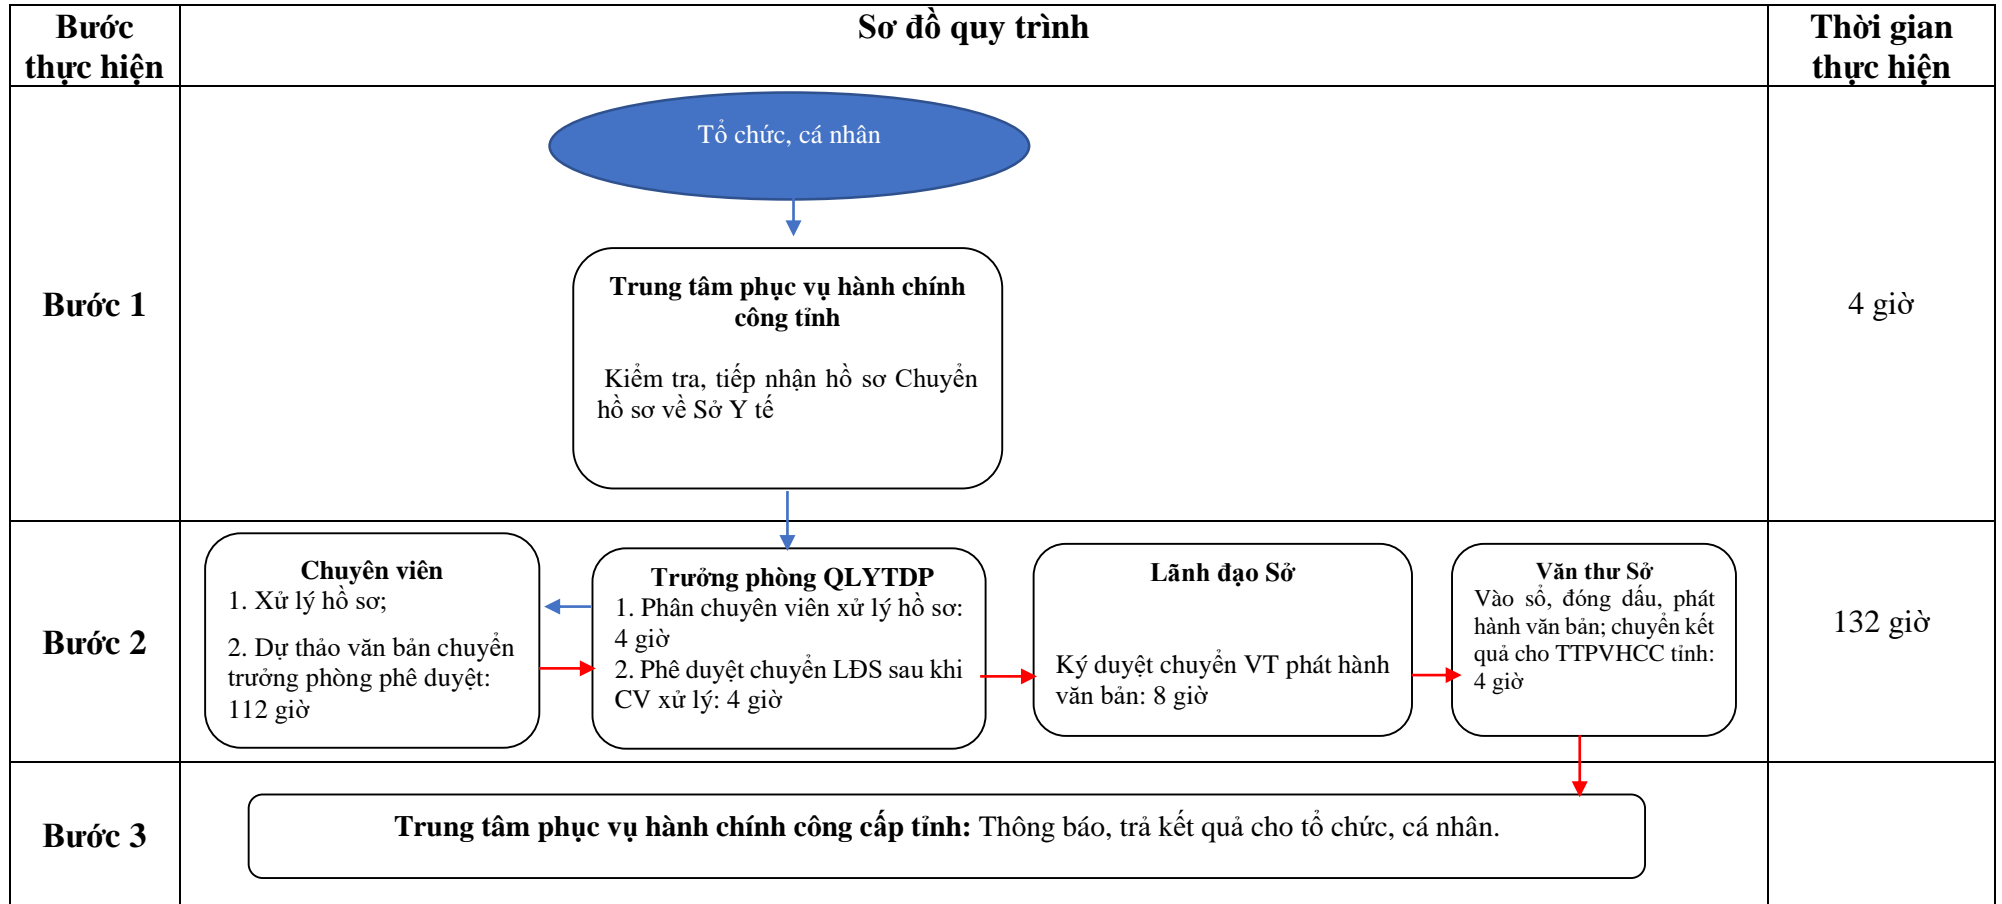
| Bước thực hiện | Sơ đồ quy trình | Thời gian thực hiện |
|---|---|---|
| Bước 1 | Tổ chức, cá nhân<br>**Trung tâm phục vụ hành chính công tỉnh**<br>Kiểm tra, tiếp nhận hồ sơ Chuyển hồ sơ về Sở Y tế | 4 giờ |
| Bước 2 | **Chuyên viên**<br>1. Xử lý hồ sơ;<br>2. Dự thảo văn bản chuyển trưởng phòng phê duyệt: 112 giờ<br>**Trưởng phòng QLYTDP**<br>1. Phân chuyên viên xử lý hồ sơ: 4 giờ<br>2. Phê duyệt chuyển LĐS sau khi CV xử lý: 4 giờ<br>**Lãnh đạo Sở**<br>Ký duyệt chuyển VT phát hành văn bản: 8 giờ<br>**Văn thư Sở**<br>Vào sổ, đóng dấu, phát hành văn bản; chuyển kết quả cho TTPVHCC tỉnh: 4 giờ | 132 giờ |
| Bước 3 | **Trung tâm phục vụ hành chính công cấp tỉnh:** Thông báo, trả kết quả cho tổ chức, cá nhân. | |